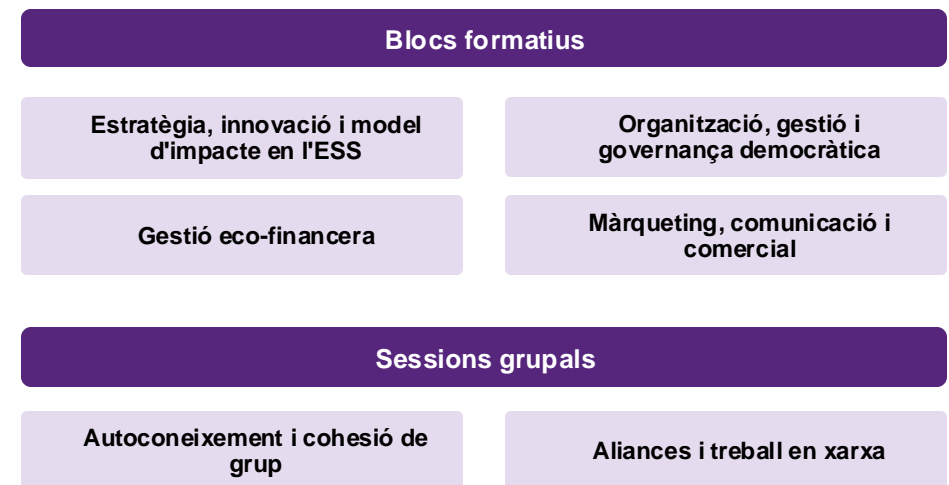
Blocs formatius

Estratègia, innovació i model d'impacte en l'ESS

Organització, gestió i governança democràtica

Gestió eco-financera

Màrqueting, comunicació i comercial

Sessions grupals

Autoconeixement i cohesió de grup

Aliances i treball en xarxa